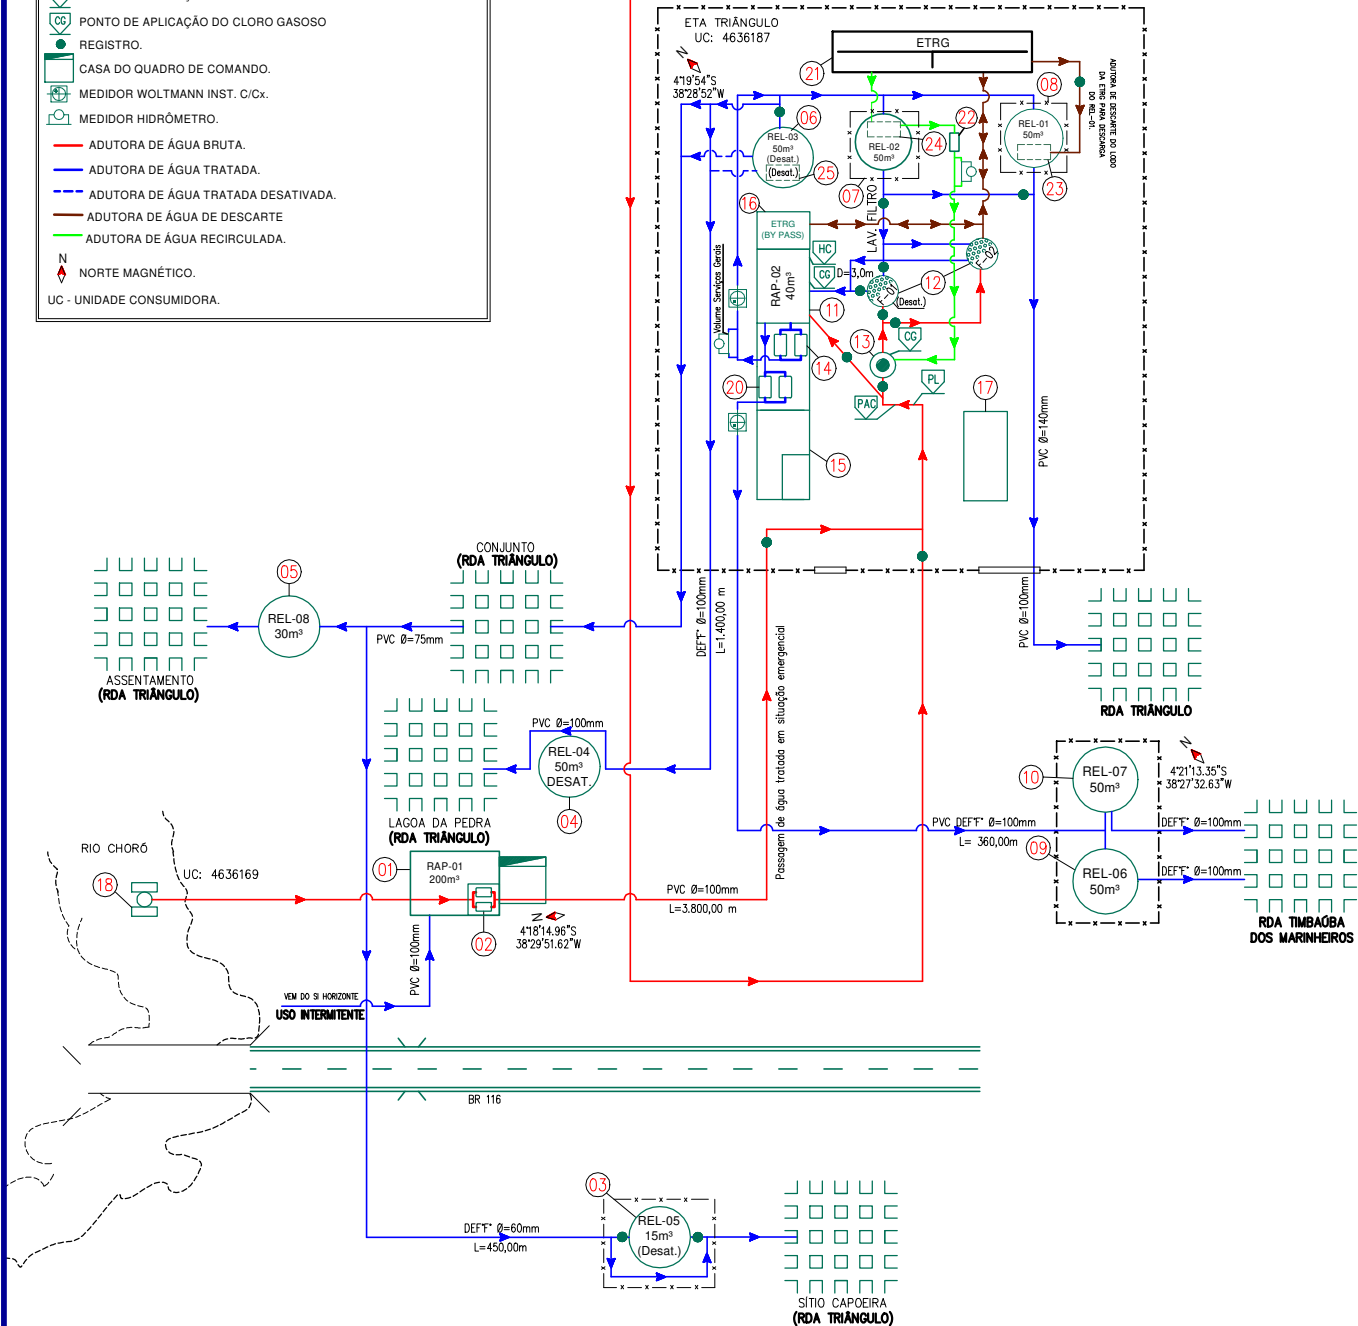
PONTO DE APLICAÇÃO DO CLORO GASOSO
REGISTRO.
CASA DO QUADRO DE COMANDO.
MEDIDOR WOLTMANN INST. C/Cx.
MEDIDOR HIDRÔMETRO.
ADUTORA DE ÁGUA BRUTA.
ADUTORA DE ÁGUA TRATADA.
ADUTORA DE ÁGUA TRATADA DESATIVADA.
ADUTORA DE ÁGUA DE DESCARTE
ADUTORA DE ÁGUA RECIRCULADA.
NORTE MAGNÉTICO.
UC - UNIDADE CONSUMIDORA.

ETA TRIÂNGULO
UC: 4636187
4°19'54"S
38°28'52"W
ETRG
21
08
ADUTORA DE DESCARTE DO LODO DA ETRG PARA DESCARGA DO REL-01.
06
REL-03 50m³ (Desat.)
25
REL-02 50m³
24
22
REL-01 50m³
23
07
FILTRO
LAV.
16
ETRG (BY PASS)
HC
CG
D=3,0m
RAP-02 40m³
Volume Serviços Gerais
11
12
(Desat.)
13
CG
14
20
PAC
PL
17
15
PVC Ø=140mm

CONJUNTO
(RDA TRIÂNGULO)
05
REL-08 30m³
PVC Ø=75mm
ASSENTAMENTO
(RDA TRIÂNGULO)
DEF°F° Ø=100mm
L=1.400,00 m
Passagem de água tratada em situação emergencial
PVC Ø=100mm
RDA TRIÂNGULO
PVC Ø=100mm
REL-04 50m³ DESAT.
04
LAGOA DA PEDRA
(RDA TRIÂNGULO)
10
REL-07 50m³
4°21'13.35"S
38°27'32.63"W
PVC DEF°F° Ø=100mm
L= 360,00m
09
REL-06 50m³
DEF°F° Ø=100mm
DEF°F° Ø=100mm
RDA TIMBAÚBA DOS MARINHEIROS
RIO CHORÓ
18
UC: 4636169
01
RAP-01 200m³
02
PVC Ø=100mm
L=3.800,00 m
4°18'14.96"S
38°29'51.62"W
PVC Ø=100mm
VEM DO SI HORIZONTE
USO INTERMITENTE
BR 116
03
REL-05 15m³ (Desat.)
DEF°F° Ø=60mm
L=450,00m
SÍTIO CAPOEIRA
(RDA TRIÂNGULO)